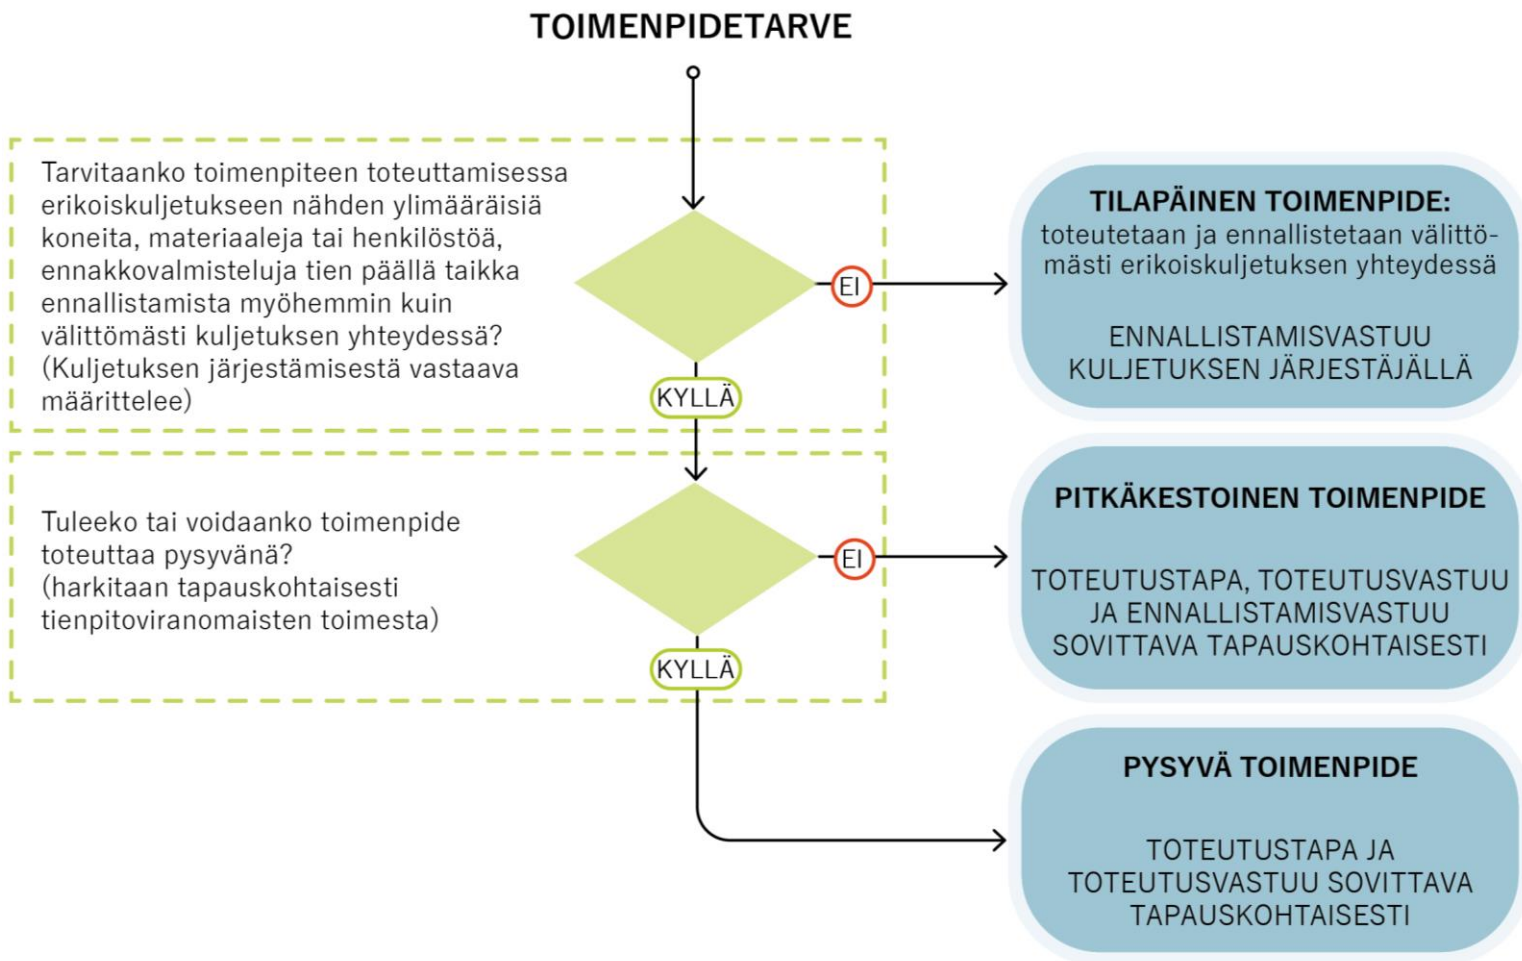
TOIMENPIDETARVE

Tarvitaanko toimenpiteen toteuttamisessa erikoiskuljetukseen nähden ylimääräisiä koneita, materiaaleja tai henkilöstöä, ennakkovalmisteluja tien päällä taikka ennallistamista myöhemmin kuin välittömästi kuljetuksen yhteydessä? (Kuljetuksen järjestämisestä vastaava määrittelee)

EI

TILAPÄINEN TOIMENPIDE:
toteutetaan ja ennallistetaan välittömästi erikoiskuljetuksen yhteydessä

ENNALLISTAMISVASTUU KULJETUKSEN JÄRJESTÄJÄLLÄ

KYLLÄ

Tuleeko tai voidaanko toimenpide toteuttaa pysyvänä? (harkitaan tapauskohtaisesti tienpitoviranomaisten toimesta)

EI

PITKÄKESTOINEN TOIMENPIDE

TOTEUTUSTAPA, TOTEUTUSVASTUU JA ENNALLISTAMISVASTUU SOVITTAVA TAPAUSKOHTAISESTI

KYLLÄ

PYSYVÄ TOIMENPIDE

TOTEUTUSTAPA JA TOTEUTUSVASTUU SOVITTAVA TAPAUSKOHTAISESTI